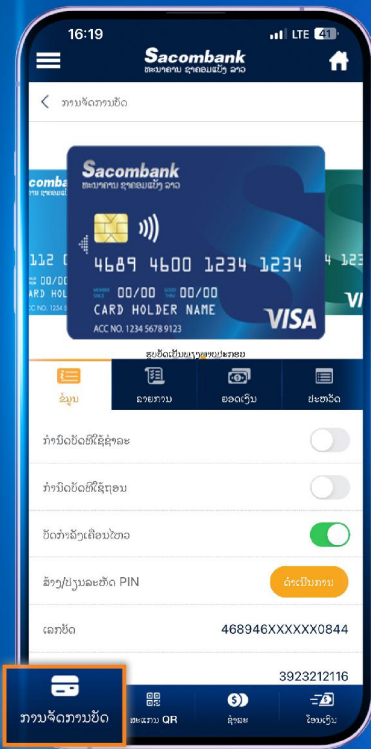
16:19
LTE 41
Sacombank
ທະນາຄານ ຊາຄອມແບັງ ລາວ
ການຈັດການບັດ
Sacombank
ທະນາຄານ ຊາຄອມແບັງ ລາວ
4689 4600 1234 1234
00/00 00/00
CARD HOLDER NAME
ACC NO. 1234 5678 9123
VISA
ສູດບັດເປີນທຸລະກຳປະຢຍມ
ຂໍ້ມູນ
ລາຍການ
ອອດເງີນ
ປະຫວັດ
ກຳນົດບັດທີ່ໃຊ້ຊໍາລະ
ກຳນົດບັດທີ່ໃຊ້ຖອນ
ບັດກຳລັງເຄື່ອນໄຫວ
ສ້າງ/ປ່ຽນລະຫັດ PIN
ດຳເນີນການ
ເລກບັດ
468946XXXXXX0844
3923212116
ການຈັດການບັດ
ສະແກນ QR
ຊໍາລະ
ໂອນເງີນ